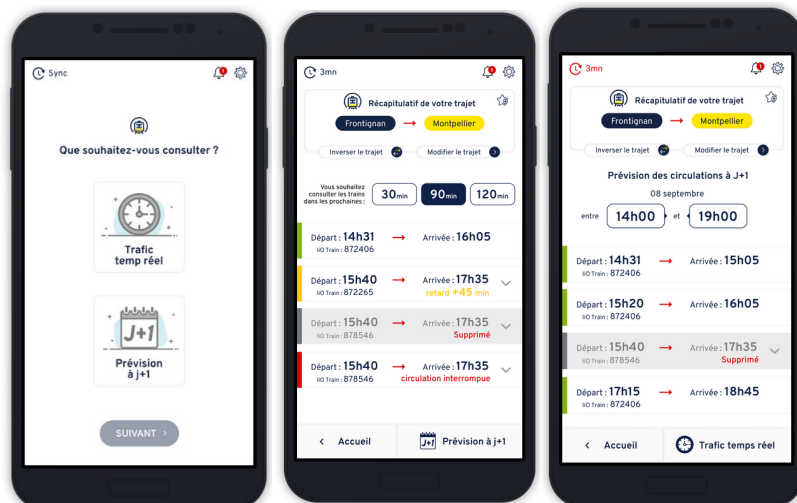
Sync

Que souhaitez-vous consulter ?

Trafic temp réel

J+1

Prévision à j+1

SUIVANT

3mn

Récapitulatif de votre trajet

Frontignan → Montpellier

Inverser le trajet

Modifier le trajet

Vous souhaitez consulter les trains dans les prochaines :

30min | 90min | 120min

Départ : 14h31 → Arrivée : 16h05
IIO Train : 872406

Départ : 15h40 → Arrivée : 17h35
IIO Train : 872265
retard +45 min

Départ : 15h40 → Arrivée : 17h35
IIO Train : 878546
Supprimé

Départ : 15h40 → Arrivée : 17h35
IIO Train : 878546
circulation interrompue

Accueil

J+1 Prévision à j+1

3mn

Récapitulatif de votre trajet

Frontignan → Montpellier

Inverser le trajet

Modifier le trajet

Prévision des circulations à J+1

08 septembre

entre 14h00 et 19h00

Départ : 14h31 → Arrivée : 15h05
IIO Train : 872406

Départ : 15h20 → Arrivée : 16h05
IIO Train : 872406

Départ : 15h40 → Arrivée : 17h35
IIO Train : 878546
Supprimé

Départ : 17h15 → Arrivée : 18h45
IIO Train : 872406

Accueil

Trafic temps réel